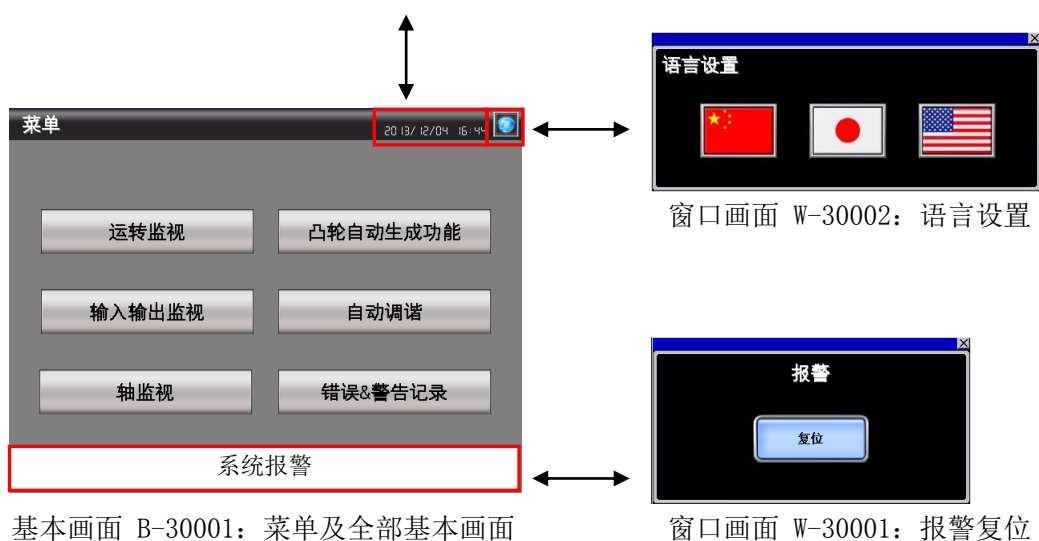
菜单

2013/12/04 16:44

运转监视

凸轮自动生成功能

输入输出监视

自动调谐

轴监视

错误&警告记录

系统报警

基本画面 B-30001：菜单及全部基本画面

语言设置

窗口画面 W-30002：语言设置

报警

复位

窗口画面 W-30001：报警复位